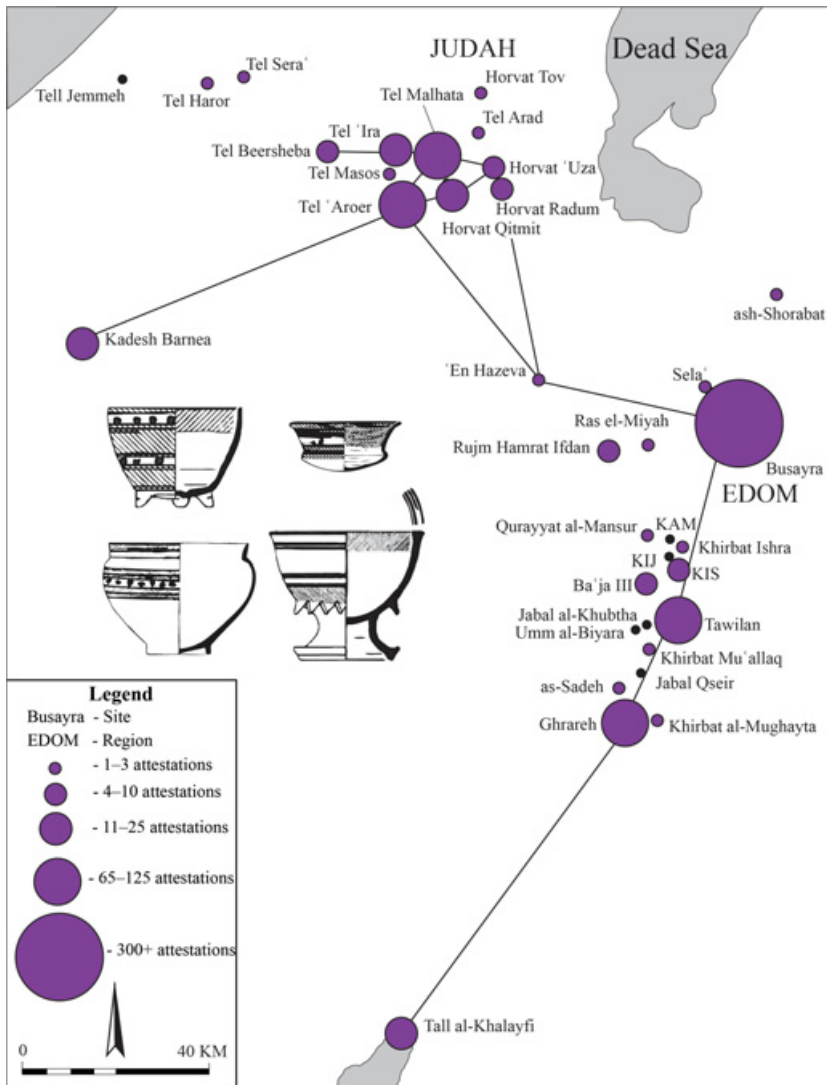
JUDAH

Dead Sea

Tell Jemmeh

Tel Haror

Tel Seraʿ

Horvat Tov

Tel Malhata

Tel Arad

Tel ʿIra

Tel Beersheba

Horvat ʿUza

Tel Masos

Tel ʿAroer

Horvat Radum

Horvat Qitmit

ash-Shorabat

Kadesh Barnea

ʿEn Hazeva

Selaʿ

Ras el-Miyah

Rujm Hamrat Ifdan

Busayra

EDOM

Qurayyat al-Mansur

KAM

Khirbat Ishra

KIJ

KIS

Baʿja III

Jabal al-Khubtha

Umm al-Biyara

Tawilan

Khirbat Muʿallaq

Jabal Qseir

as-Sadeh

Ghrareh

Khirbat al-Mughayta

Legend

Busayra - Site

EDOM - Region

- 1–3 attestations

- 4–10 attestations

- 11–25 attestations

- 65–125 attestations

- 300+ attestations

0

40 KM

Tall al-Khalayfi